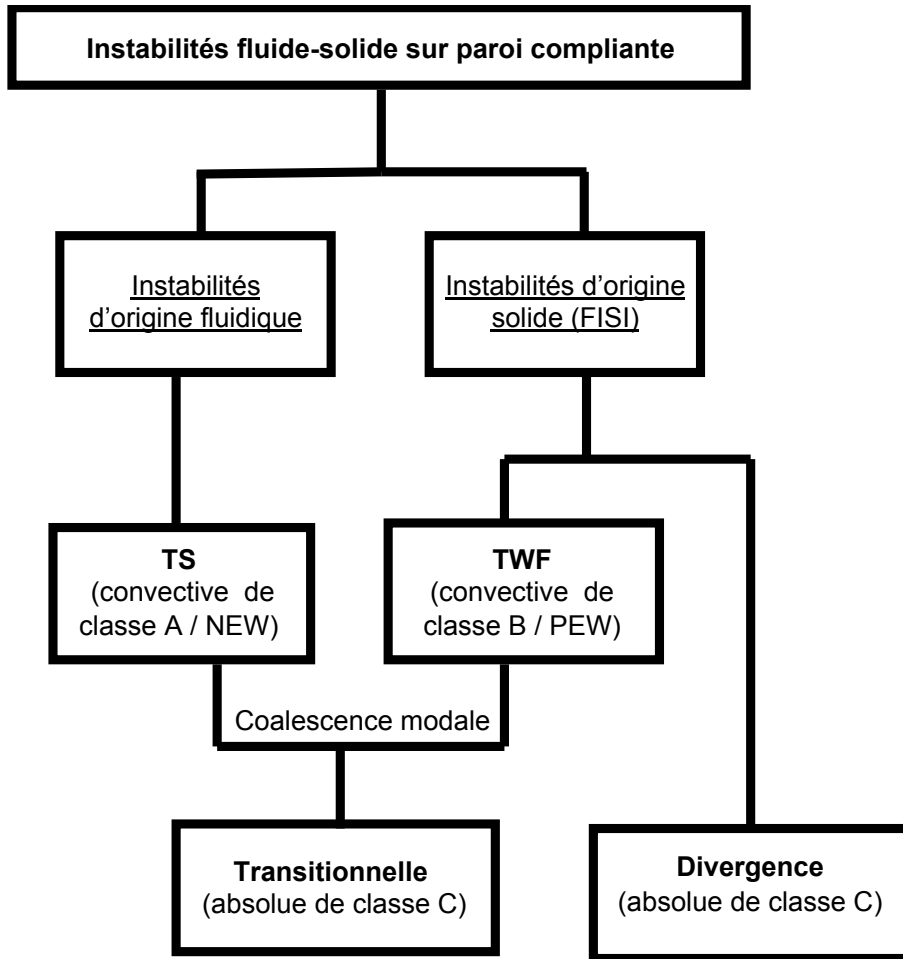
Instabilités fluide-solide sur paroi compliante

Instabilités d'origine fluidique

Instabilités d'origine solide (FISI)

TS
(convective de classe A / NEW)

TWF
(convective de classe B / PEW)

Coalescence modale

Transitionnelle
(absolue de classe C)

Divergence
(absolue de classe C)